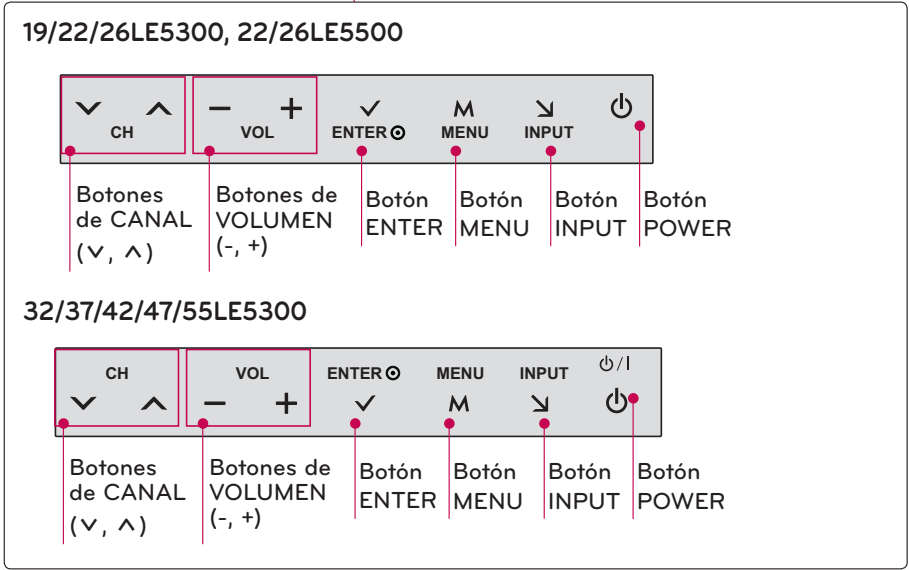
19/22/26LE5300, 22/26LE5500

CH VOL ENTER ⊙ MENU INPUT

Botones de CANAL (∨, ∧)

Botones de VOLUMEN (-, +)

Botón ENTER

Botón MENU

Botón INPUT

Botón POWER

32/37/42/47/55LE5300

CH VOL ENTER ⊙ MENU INPUT ⏻/I

Botones de CANAL (∨, ∧)

Botones de VOLUMEN (-, +)

Botón ENTER

Botón MENU

Botón INPUT

Botón POWER